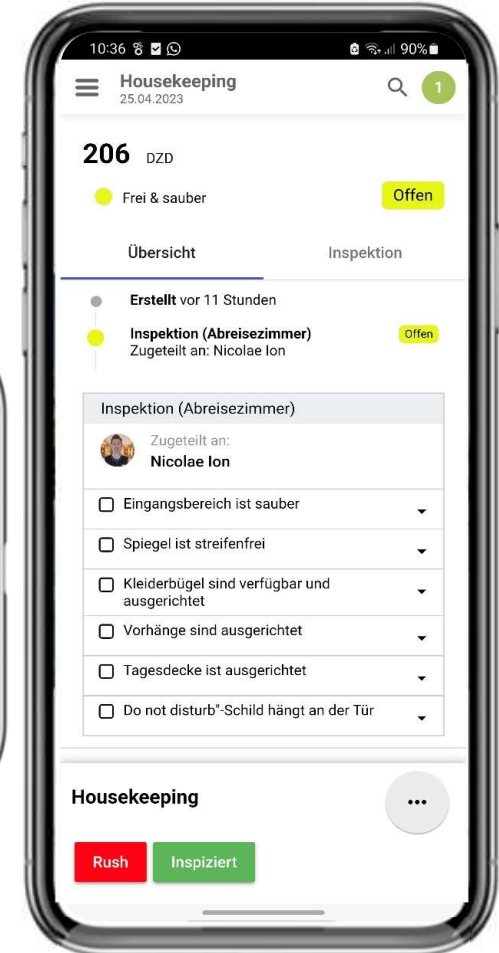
10:36 90%

Housekeeping
25.04.2023

1

206 DZD

Frei & sauber

Offen

Übersicht

Inspektion

Erstellt vor 11 Stunden

Inspektion (Abreisezimmer)
Zugeteilt an: Nicolae Ion

Offen

Inspektion (Abreisezimmer)

Zugeteilt an:
Nicolae Ion

☐ Eingangsbereich ist sauber

☐ Spiegel ist streifenfrei

☐ Kleiderbügel sind verfügbar und ausgerichtet

☐ Vorhänge sind ausgerichtet

☐ Tagesdecke ist ausgerichtet

☐ Do not disturb"-Schild hängt an der Tür

Housekeeping

...

Rush

Inspiziert